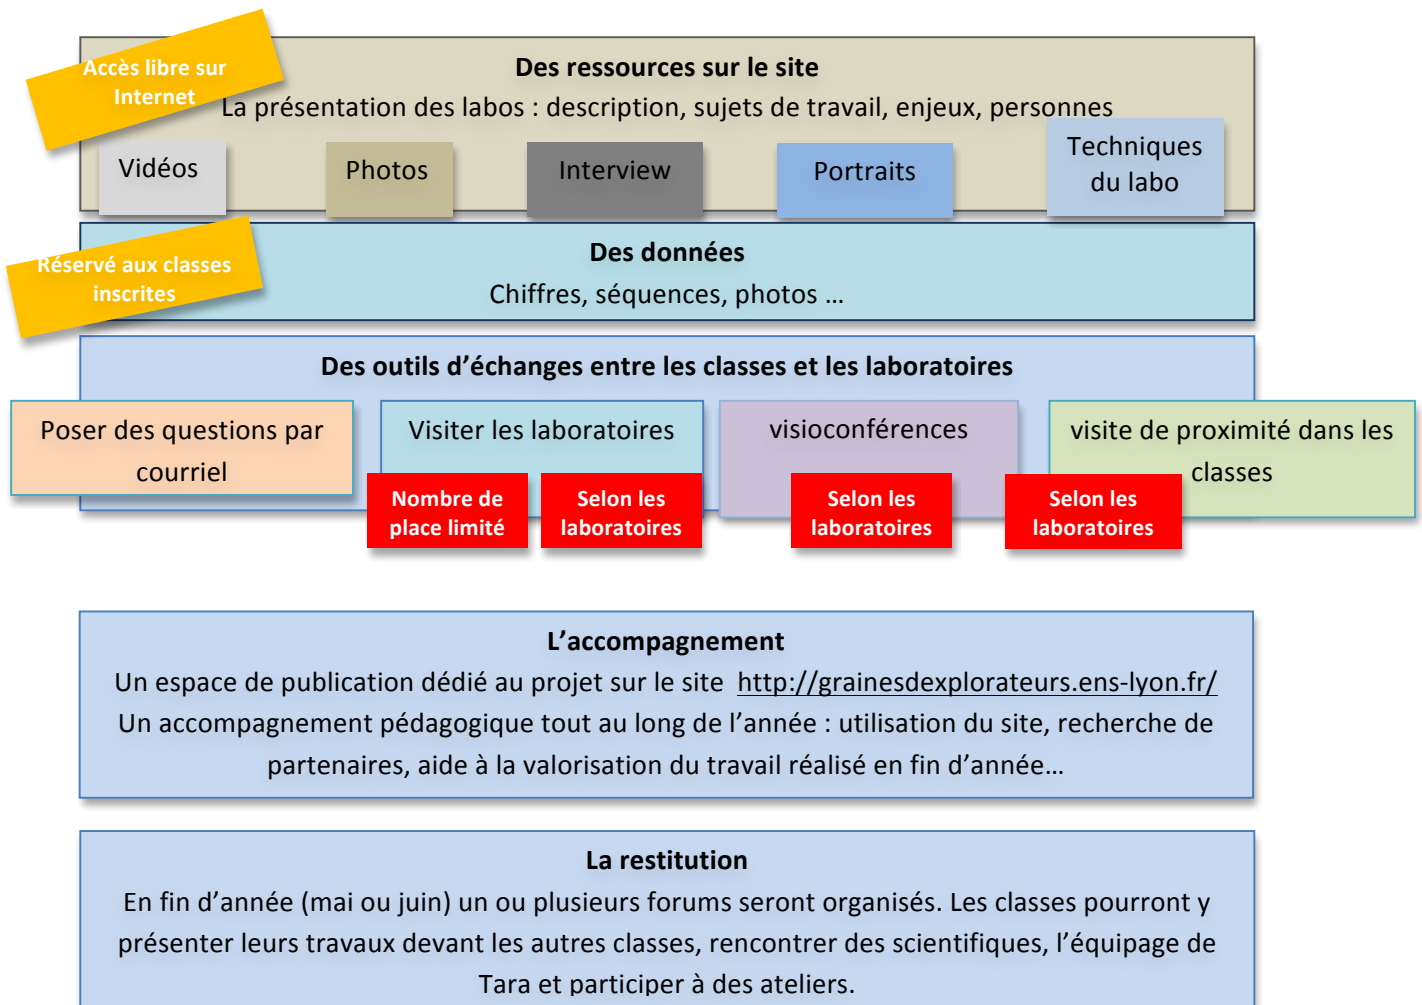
Accès libre sur Internet

Des ressources sur le site

La présentation des labos : description, sujets de travail, enjeux, personnes

Vidéos

Photos

Interview

Portraits

Techniques du labo

Réservé aux classes inscrites

Des données

Chiffres, séquences, photos …

Des outils d'échanges entre les classes et les laboratoires

Poser des questions par courriel

Visiter les laboratoires

Nombre de place limité

Selon les laboratoires

visioconférences

Selon les laboratoires

visite de proximité dans les classes

Selon les laboratoires

L'accompagnement

Un espace de publication dédié au projet sur le site http://grainesdexplorateurs.ens-lyon.fr/
Un accompagnement pédagogique tout au long de l'année : utilisation du site, recherche de partenaires, aide à la valorisation du travail réalisé en fin d'année…

La restitution

En fin d'année (mai ou juin) un ou plusieurs forums seront organisés. Les classes pourront y présenter leurs travaux devant les autres classes, rencontrer des scientifiques, l'équipage de Tara et participer à des ateliers.